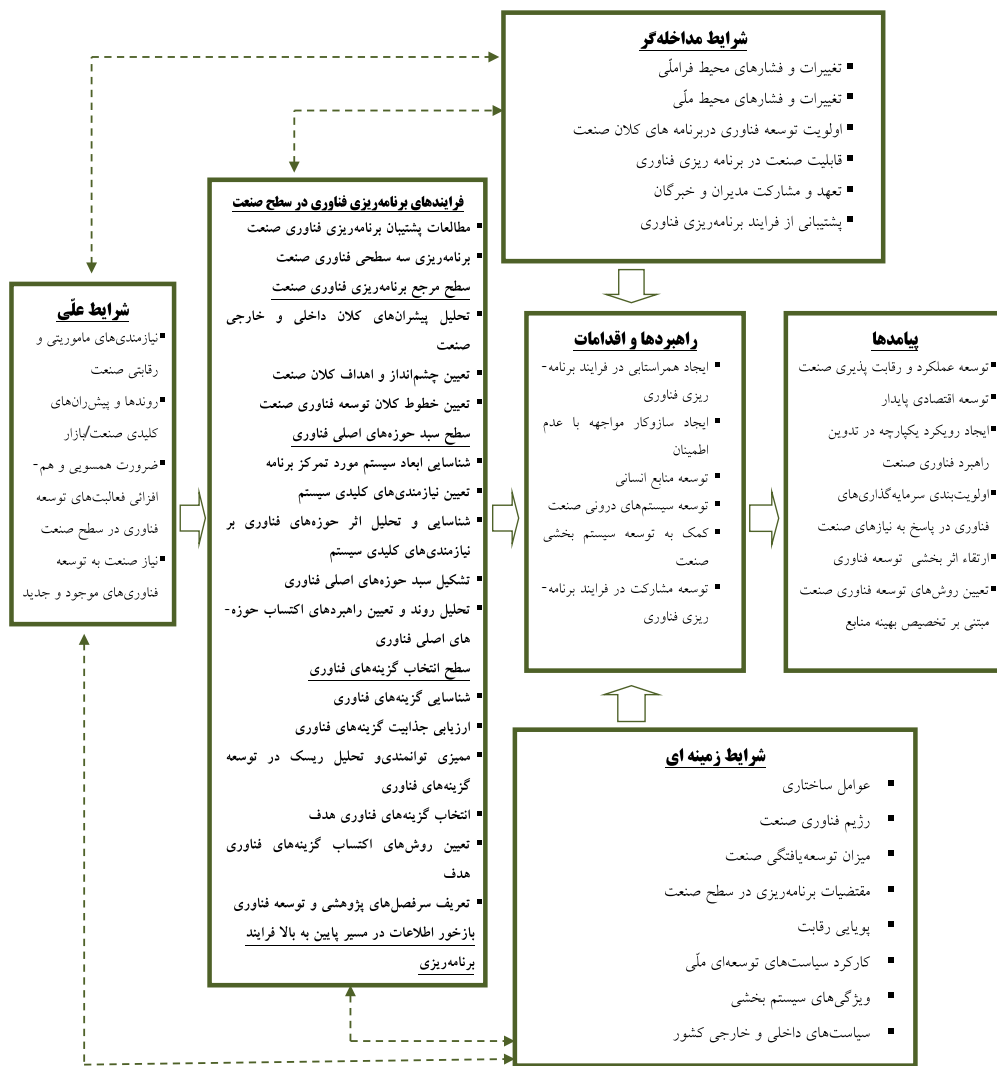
شرایط مداخله‌گر
تغییرات و فشارهای محیط فراملّی
تغییرات و فشارهای محیط ملّی
اولویت توسعه فناوری دربرنامه های کلان صنعت
قابلیت صنعت در برنامه ریزی فناوری
تعهد و مشارکت مدیران و خبرگان
پشتیبانی از فرایند برنامه‌ریزی فناوری

شرایط علّی
نیازمندی‌های ماموریتی و رقابتی صنعت
روندها و پیش‌ران‌های کلیدی صنعت/بازار
ضرورت همسویی و هم-افزائی فعالیت‌های توسعه فناوری در سطح صنعت
نیاز صنعت به توسعه فناوری‌های موجود و جدید

فرایندهای برنامه‌ریزی فناوری در سطح صنعت
مطالعات پشتیبان برنامه‌ریزی فناوری صنعت
برنامه‌ریزی سه سطحی فناوری صنعت
سطح مرجع برنامه‌ریزی فناوری صنعت
تحلیل پیشران‌های کلان داخلی و خارجی صنعت
تعیین چشم‌انداز و اهداف کلان صنعت
تعیین خطوط کلان توسعه فناوری صنعت
سطح سبد حوزه‌های اصلی فناوری
شناسایی ابعاد سیستم مورد تمرکز برنامه
تعیین نیازمندی‌های کلیدی سیستم
شناسایی و تحلیل اثر حوزه‌های فناوری بر نیازمندی‌های کلیدی سیستم
تشکیل سبد حوزه‌های اصلی فناوری
تحلیل روند و تعیین راهبردهای اکتساب حوزه-های اصلی فناوری
سطح انتخاب گزینه‌های فناوری
شناسایی گزینه‌های فناوری
ارزیابی جذابیت گزینه‌های فناوری
ممیزی توانمندی‌و تحلیل ریسک در توسعه گزینه‌های فناوری
انتخاب گزینه‌های فناوری هدف
تعیین روش‌های اکتساب گزینه‌های فناوری هدف
تعریف سرفصل‌های پژوهشی و توسعه فناوری
بازخور اطلاعات در مسیر پایین به بالا فرایند برنامه‌ریزی

راهبردها و اقدامات
ایجاد همراستایی در فرایند برنامه-ریزی فناوری
ایجاد سازوکار مواجهه با عدم اطمینان
توسعه منابع انسانی
توسعه سیستم‌های درونی صنعت
کمک به توسعه سیستم بخشی صنعت
توسعه مشارکت در فرایند برنامه-ریزی فناوری

پیامدها
توسعه عملکرد و رقابت پذیری صنعت
توسعه اقتصادی پایدار
ایجاد رویکرد یکپارچه در تدوین راهبرد فناوری صنعت
اولویت‌بندی سرمایه‌گذاری‌های فناوری در پاسخ به نیازهای صنعت
ارتقاء اثر بخشی توسعه فناوری
تعیین روش‌های توسعه فناوری صنعت مبتنی بر تخصیص بهینه منابع

شرایط زمینه ای
عوامل ساختاری
رژیم فناوری صنعت
میزان توسعه‌یافتگی صنعت
مقتضیات برنامه‌ریزی در سطح صنعت
پویایی رقابت
کارکرد سیاست‌های توسعه‌ای ملّی
ویژگی‌های سیستم بخشی
سیاست‌های داخلی و خارجی کشور